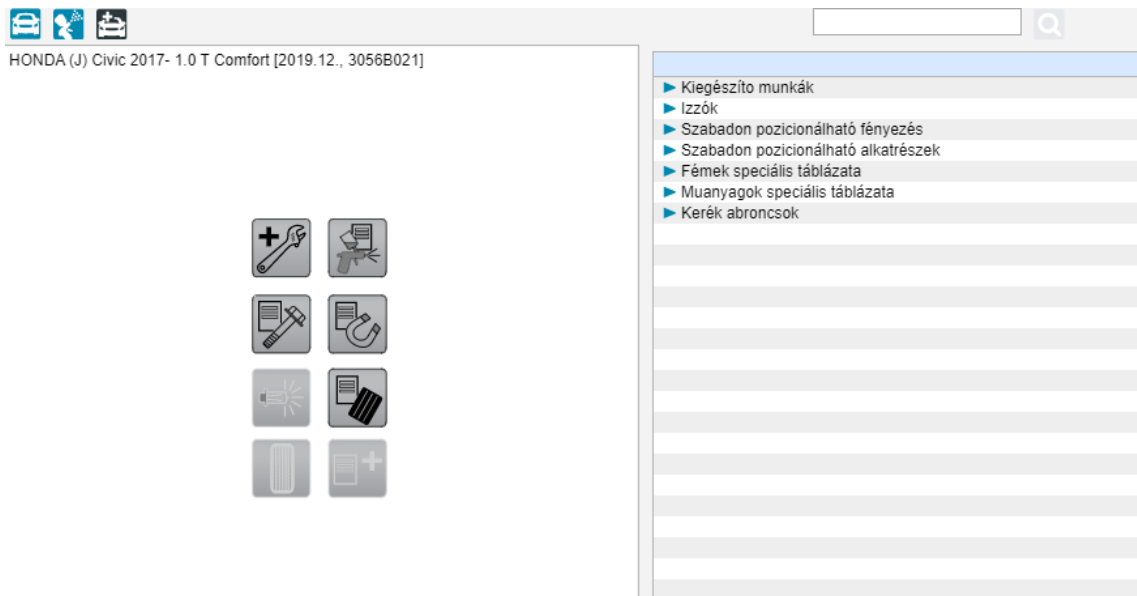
HONDA (J) Civic 2017- 1.0 T Comfort [2019.12., 3056B021]

► Kiegészíto munkák
► Izzók
► Szabadon pozicionálható fényezés
► Szabadon pozicionálható alkatrészek
► Fémek speciális táblázata
► Muanyagok speciális táblázata
► Kerék abroncsok